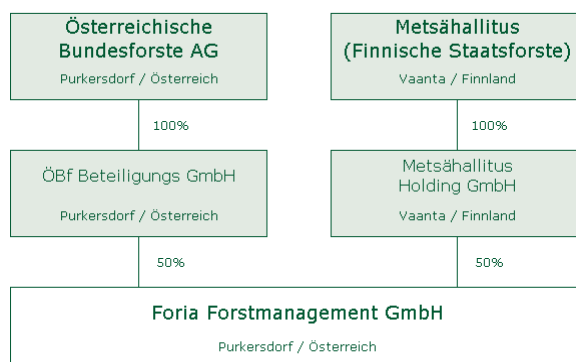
Österreichische Bundesforste AG
Purkersdorf / Österreich

100%

ÖBf Beteiligungs GmbH
Purkersdorf / Österreich

50%

Metsähallitus (Finnische Staatsforste)
Vaanta / Finnland

100%

Metsähallitus Holding GmbH
Vaanta / Finnland

50%

Foria Forstmanagement GmbH
Purkersdorf / Österreich